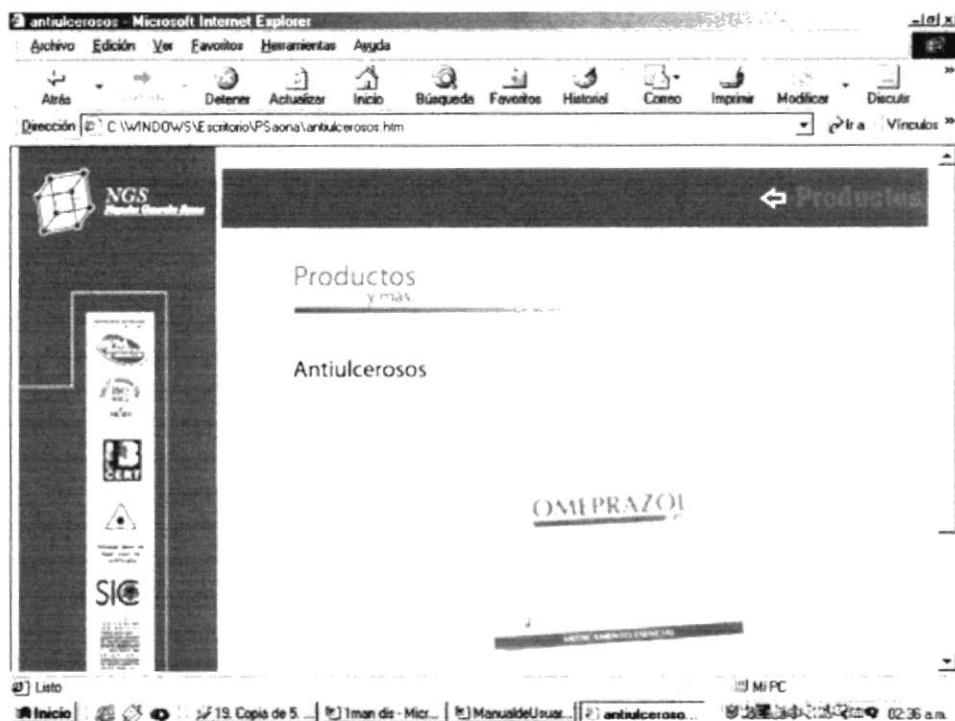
antiulcerosos - Microsoft Internet Explorer

Archivo Edición Ver Favoritos Herramientas Ayuda

Atrás Adelante Detener Actualizar Inicio Búsqueda Favoritos Historial Correo Imprimir Modificar Discutir

Dirección C:\WINDOWS\Escritorio\PSaona\antiulcerosos.htm Ir a Vínculos

NGS
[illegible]

Productos

Productos
y más

Antiulcerosos

CERT

SIC

OMEPRAZOL

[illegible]

Listo

Mi PC

Inicio 19. Copia de 5... 1man dis - Micr... ManualdeUsuar... antiulceroso... 02:36 a.m.